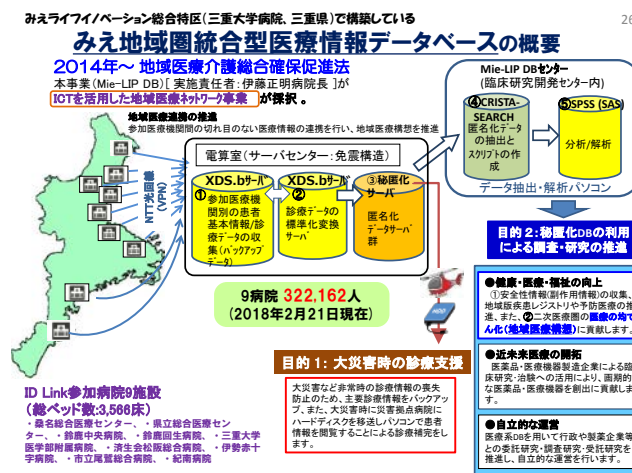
みえライフイノベーション総合特区（三重大学病院、三重県）で構築している

26

みえ地域圏統合型医療情報データベースの概要

2014年～ 地域医療介護総合確保進法

本事業（Mie-LIP DB）[実施責任者：伊藤正明病院長]が

ICTを活用した地域医療ネットワーク事業 が採択 。

地域医療連携の推進

参加医療機関間の切れ目のない医療情報の連携を行い、地域医療構想を推進

NTT光回線(VPN)

電算室（サーバセンター：免震構造）

XDS.bサーバ
①参加医療機関別の患者基本情報/診療データの収集（バックアップデータ）

XDS.bサーバ
②診療データの標準化変換サーバ

③秘匿化サーバ
匿名化データサーバ群

Mie-LIP DBセンター
（臨床研究開発センター内）

④CRISTA-SEARCH
匿名化データの抽出とスクリプトの作成

⑤SPSS (SAS)
分析/解析

データ抽出・解析パソコン

目的２：秘匿化DBの利用による調査・研究の推進

9病院 322,162人
（2018年2月21日現在）

目的１：大災害時の診療支援

大災害など非常時の診療情報の喪失防止のため、主要診療情報をバックアップ、また、大災害時に災害拠点病院にハードディスクを移送しパソコンで患者情報を閲覧することによる診療補完をします。

ID Link参加病院9施設
（総ベッド数:3,566床）
・桑名総合医療センター、・県立総合医療センター、・鈴鹿中央病院、・鈴鹿回生病院、・三重大学医学部附属病院、・済生会松阪総合病院、・伊勢赤十字病院、・市立尾鷲総合病院、・紀南病院

●健康・医療・福祉の向上
①安全性情報(副作用情報)の収集、地域版疾患レジストリや予防医療の推進、②二次医療圏の医療の均てん化(地域医療構想)に貢献します。

●近未来医療の開拓
医薬品・医療機器製造企業による臨床研究・治験への活用により、画期的な医薬品・医療機器を創出に貢献します。

●自立的な運営
医療系DBを用いて行政や製薬企業等との委託研究・調査研究・受託研究を推進し、自立的な運営を行います。